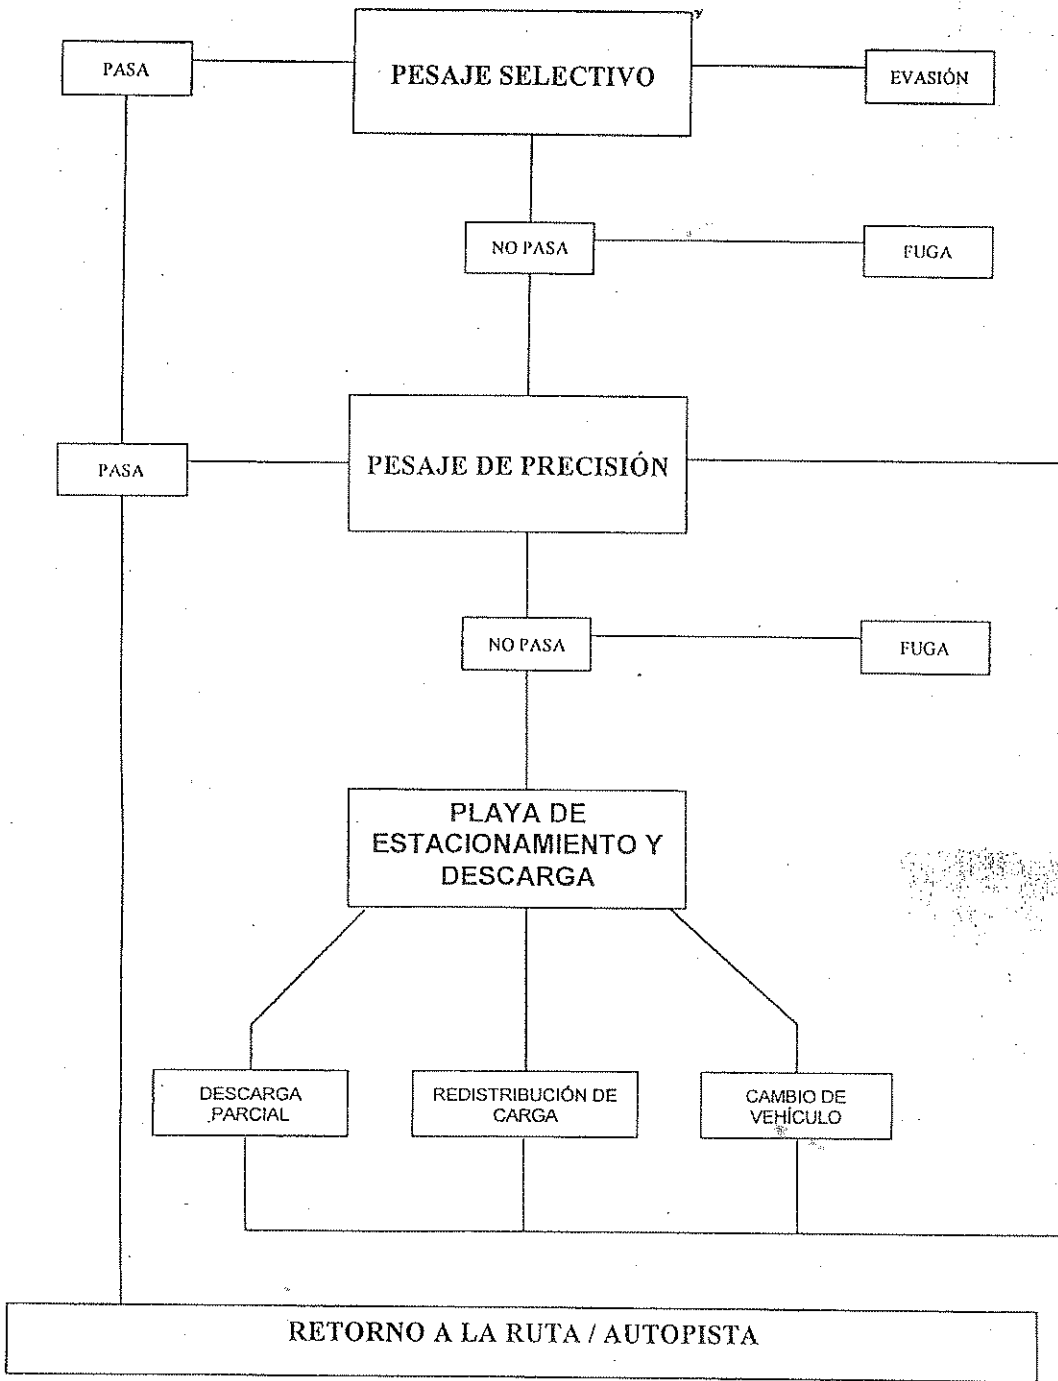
PASA

PESAJE SELECTIVO

EVASIÓN

NO PASA

FUGA

PASA

PESAJE DE PRECISIÓN

NO PASA

FUGA

PLAYA DE ESTACIONAMIENTO Y DESCARGA

DESCARGA PARCIAL

REDISTRIBUCIÓN DE CARGA

CAMBIO DE VEHÍCULO

RETORNO A LA RUTA / AUTOPISTA